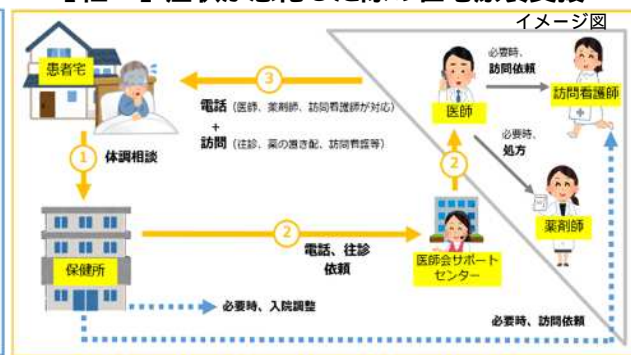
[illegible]

イメージ図

患者宅

③

電話（医師、薬剤師、訪問看護師が対応）
＋
訪問（往診、薬の届け配、訪問看護等）

必要時、
訪問依頼

医師

訪問看護師

必要時、
処方

①
体調相談

②

薬剤師

②
電話、往診
依頼

保健所

医師会サポートセンター

必要時、入院調整

必要時、訪問依頼